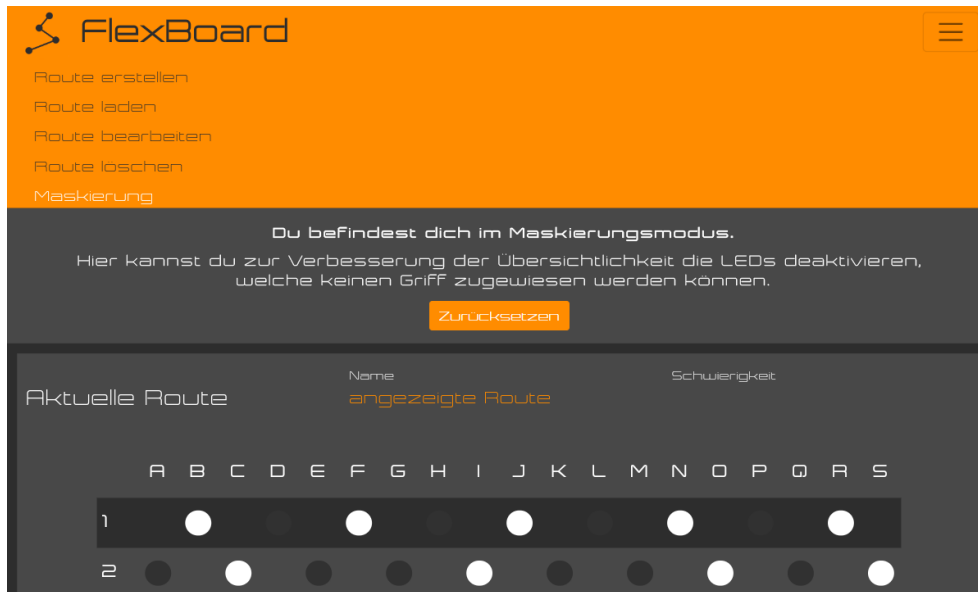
FlexBoard

Route erstellen
Route laden
Route bearbeiten
Route löschen
Maskierung

Du befindest dich im Maskierungsmodus.
Hier kannst du zur Verbesserung der Übersichtlichkeit die LEDs deaktivieren, welche keinen Griff zugewiesen werden können.

Zurücksetzen

Aktuelle Route

Name
angezeigte Route

Schwierigkeit

A B C D E F G H I J K L M N O P Q R S
1
2